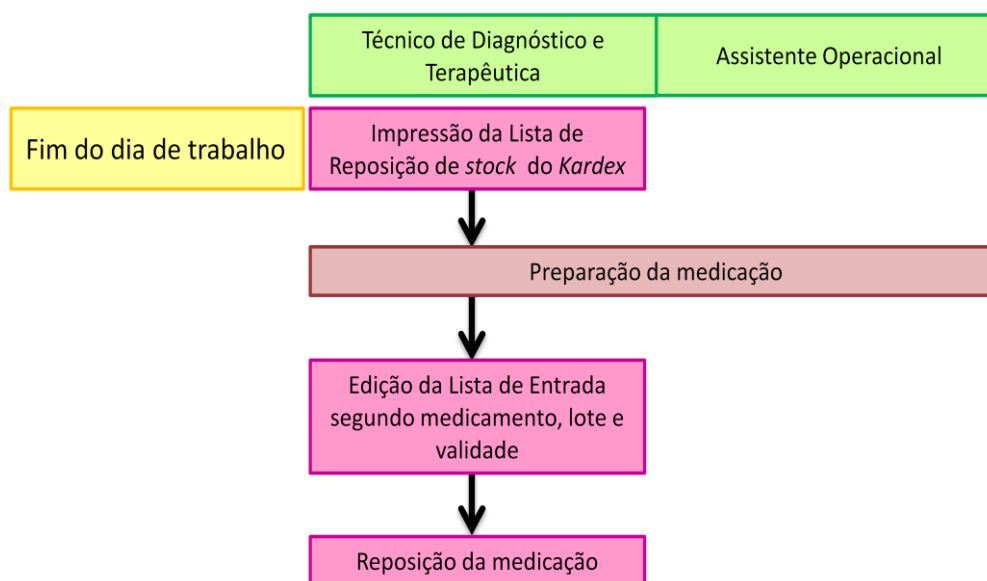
Técnico de Diagnóstico e Terapêutica

Assistente Operacional

Fim do dia de trabalho

Impressão da Lista de Reposição de stock do Kardex

Preparação da medicação

Edição da Lista de Entrada segundo medicamento, lote e validade

Reposição da medicação